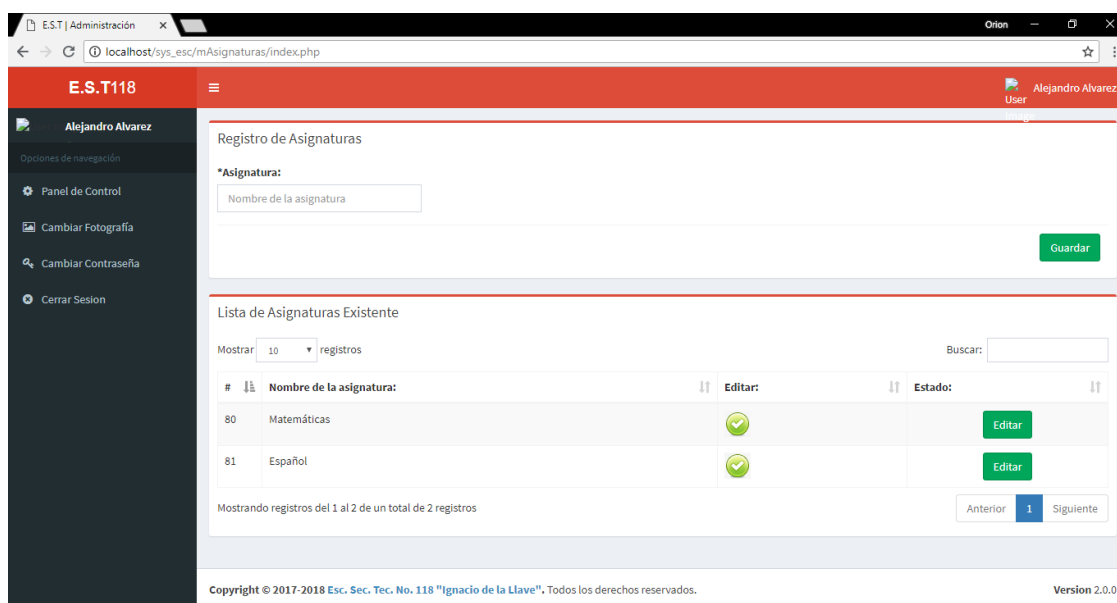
E.S.T | Administración ×

Orion

localhost/sys_esc/mAsignaturas/index.php

E.S.T118

≡

User Image Alejandro Alvarez

Alejandro Alvarez

Opciones de navegación

Panel de Control

Cambiar Fotografía

Cambiar Contraseña

Cerrar Sesion

Registro de Asignaturas

*Asignatura:

Nombre de la asignatura

Guardar

Lista de Asignaturas Existente

Mostrar 10 registros

Buscar:

| # | Nombre de la asignatura: | Editar: | Estado: |
|---|---|---|---|
| 80 | Matemáticas | | Editar |
| 81 | Español | | Editar |

Mostrando registros del 1 al 2 de un total de 2 registros

Anterior 1 Siguiente

Copyright © 2017-2018 Esc. Sec. Tec. No. 118 "Ignacio de la Llave". Todos los derechos reservados.

Version 2.0.0